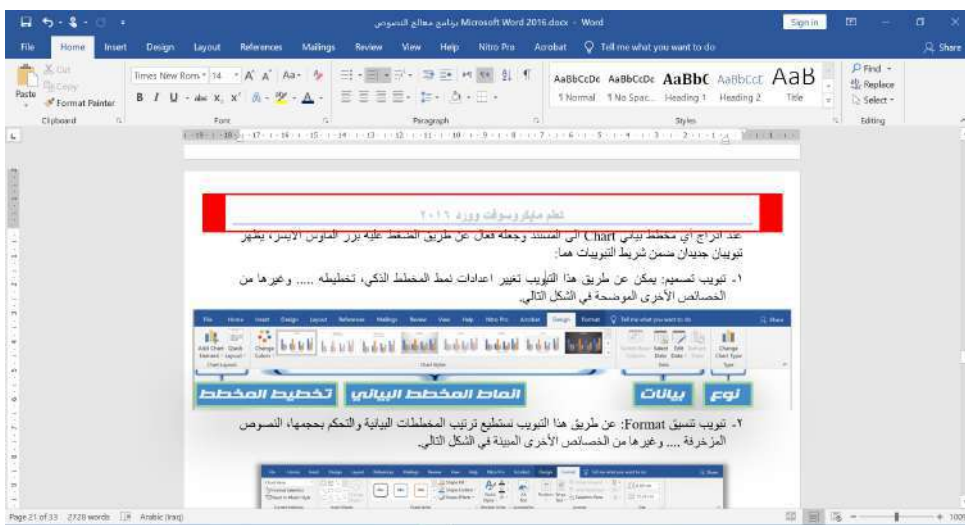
برنامج معالج النصوص Microsoft Word 2016.docx - Word
Sign in

File Home Insert Design Layout References Mailings Review View Help Nitro Pro Acrobat Tell me what you want to do Share

Cut
Copy
Paste
Format Painter
Clipboard

Times New Rom 14 A A Aa
B I U abc x x A A
Font

Paragraph

AaBbCcDc AaBbCcDc AaBbC AaBbCcD AaB
1 Normal 1 No Spac... Heading 1 Heading 2 Title
Styles

Find
Replace
Select
Editing

تعلم مايكروسوفت وورد ٢٠١٦

عند ادراج أي مخطط بياني Chart الى المستند وجعله فعال عن طريق الضغط عليه بزر الماوس الايسر، يظهر تبويبان جديدان ضمن شريط التبويبات هما:

١- تبويب تصميم: يمكن عن طريق هذا التبويب تغيير اعدادات نمط المخطط الذكي، تخطيطه ..... وغيرها من الخصائص الأخرى الموضحة في الشكل التالي.

File Home Insert Design Layout References Mailings Review View Help Nitro Pro Acrobat Design Format Tell me what you want to do Share

Add Chart Element Quick Layout Change Colors
Chart Layouts
Chart Styles
Switch Row/Column Select Data Edit Data Refresh Data
Data
Change Chart Type
Type

تخطيط المخطط
انماط المخطط البياني
بيانات
نوع

٢- تبويب تنسيق Format: عن طريق هذا التبويب نستطيع ترتيب المخططات البيانية والتحكم بحجمها، النصوص المزخرفة .... وغيرها من الخصائص الأخرى المبينة في الشكل التالي.

Page 21 of 33 2728 words Arabic (Iraq) 100%